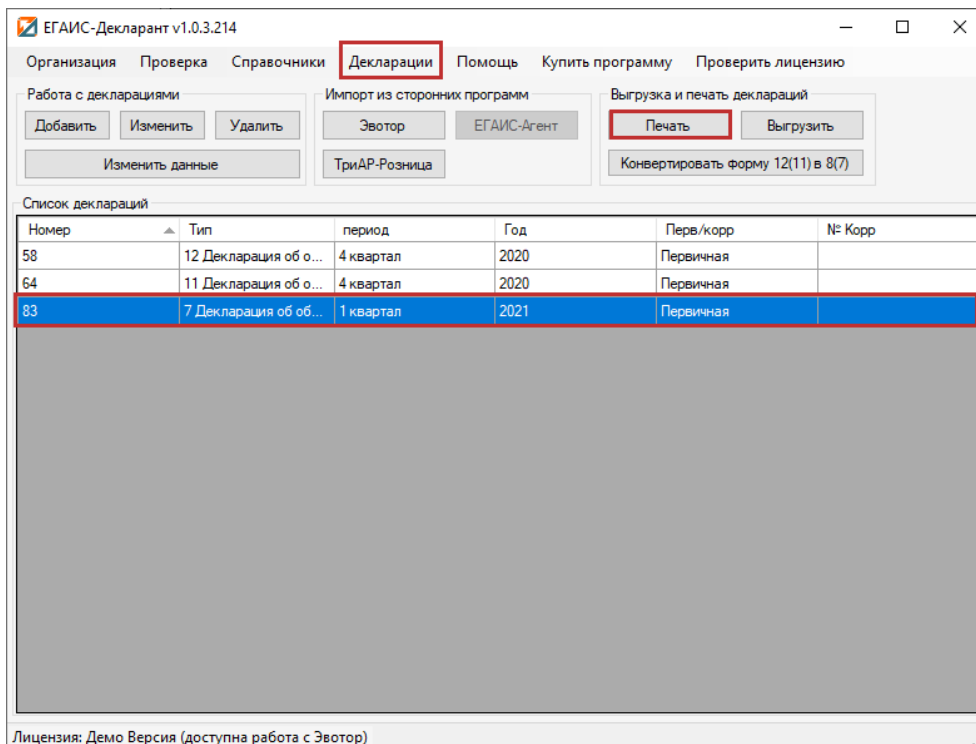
ЕГАИС-Декларант v1.0.3.214

Организация Проверка Справочники Декларации Помощь Купить программу Проверить лицензию

Работа с декларациями
Добавить Изменить Удалить
Изменить данные

Импорт из сторонних программ
Эвотор ЕГАИС-Агент
ТриАР-Розница

Выгрузка и печать деклараций
Печать Выгрузить
Конвертировать форму 12(11) в 8(7)

Список деклараций

| Номер | Тип | период | Год | Перв/корр | № Корр |
|---|---|---|---|---|---|
| 58 | 12 Декларация об о... | 4 квартал | 2020 | Первичная | |
| 64 | 11 Декларация об о... | 4 квартал | 2020 | Первичная | |
| 83 | 7 Декларация об об... | 1 квартал | 2021 | Первичная | |

Лицензия: Демо Версия (доступна работа с Эвотор)